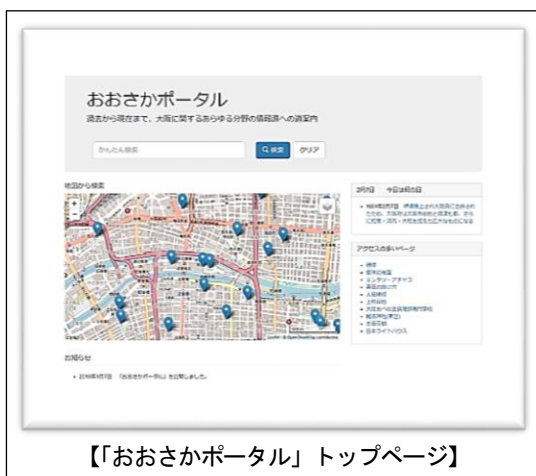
おおさかポータル

過去から現在まで、大阪に関するあらゆる分野の情報源への道案内

かんたん検索

Q 検索

クリア

地図から検索

+

−

2月5日　今日は何の日

・ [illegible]

アクセスの多いページ

・ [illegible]
・ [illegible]
・ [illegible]
・ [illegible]
・ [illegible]
・ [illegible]
・ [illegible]
・ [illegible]
・ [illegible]
・ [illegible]

お知らせ

・ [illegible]「おおさかポータル」を公開しました。

【「おおさかポータル」トップページ】